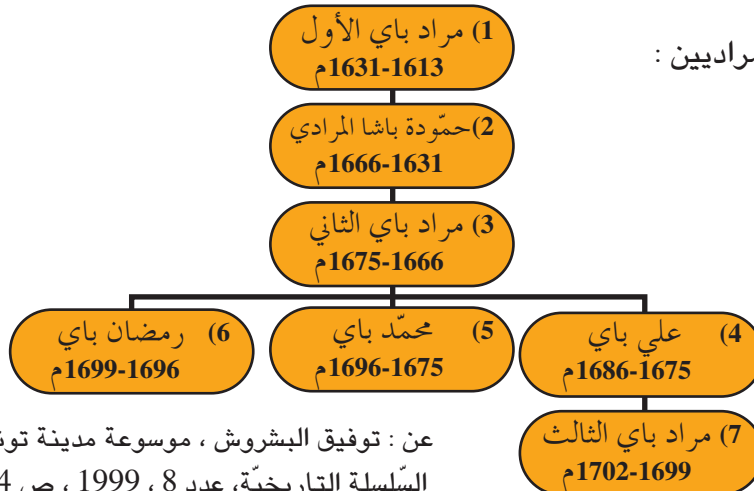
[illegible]راديين :

1) مراد باي الأول
1631-1613م

2) حمّودة باشا المرادي
1666-1631م

3) مراد باي الثاني
1675-1666م

4) علي باي
1686-1675م

5) محمّد باي
1696-1675م

6) رمضان باي
1699-1696م

7) مراد باي الثالث
1702-1699م

عن : توفيق البشروش ، موسوعة مدينة تو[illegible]
السّلسلة التاريخيّة، عدد 8 ، 1999 ، ص 4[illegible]